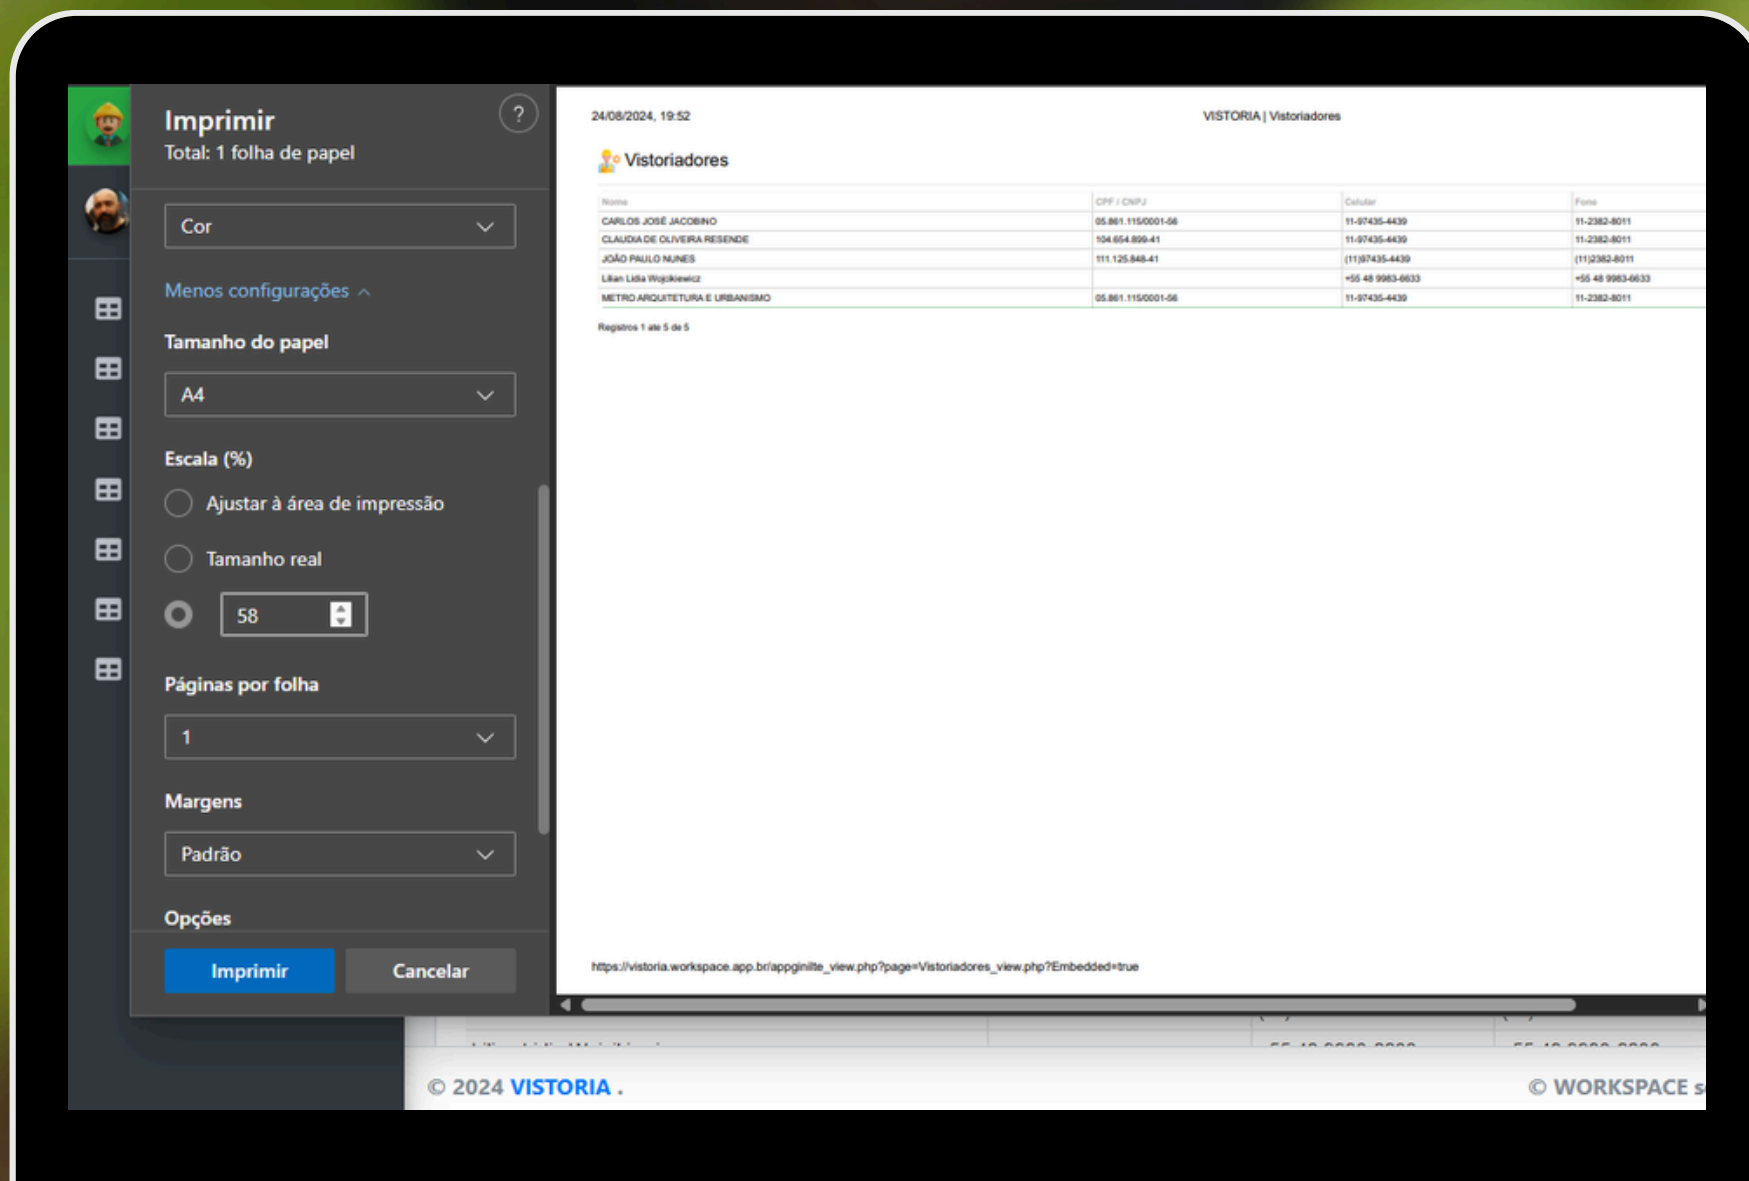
Imprimir
Total: 1 folha de papel

?

Cor

Menos configurações

Tamanho do papel

A4

Escala (%)

Ajustar à área de impressão

Tamanho real

58

Páginas por folha

1

Margens

Padrão

Opções

Imprimir

Cancelar

24/08/2024, 19:52

VISTORIA | Vistoriadores

Vistoriadores

| Nome | CPF / CNPJ | Celular | Fone |
|---|---|---|---|
| CARLOS JOSÉ JACOBINO | 05.861.115/0001-56 | 11-97435-4439 | 11-2382-8011 |
| CLAUDIA DE OLIVEIRA RESENDE | 104.654.899-41 | 11-97435-4439 | 11-2382-8011 |
| JOÃO PAULO NUNES | 111.125.848-41 | (11)97435-4439 | (11)2382-8011 |
| Lilian Lidia Wojcikiewicz | | +55 48 9983-6633 | +55 48 9983-6633 |
| METRO ARQUITETURA E URBANISMO | 05.861.115/0001-56 | 11-97435-4439 | 11-2382-8011 |

Registros 1 ate 5 de 5

https://vistoria.workspace.app.br/appginilte_view.php?page=Vistoriadores_view.php?Embedded=true

© 2024 VISTORIA .

© WORKSPACE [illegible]